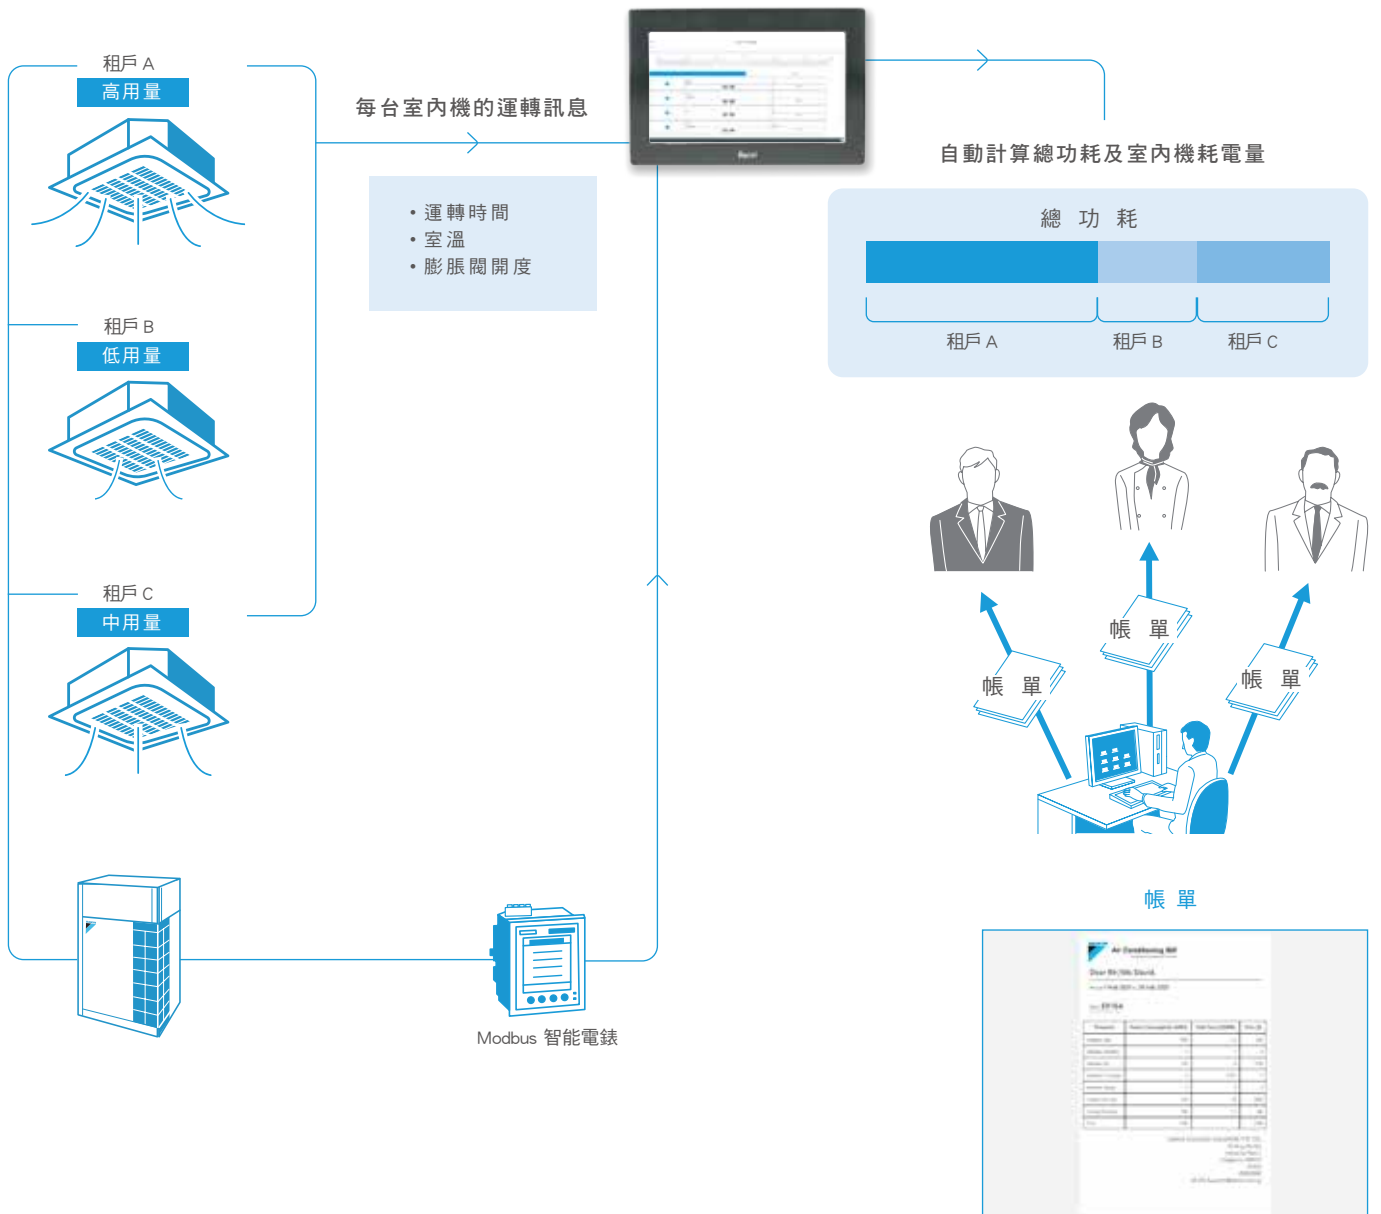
租戶 A
高用量

租戶 B
低用量

租戶 C
中用量

每台室內機的運轉訊息

• 運轉時間
• 室溫
• 膨脹閥開度

自動計算總功耗及室內機耗電量

總 功 耗

租戶 A
租戶 B
租戶 C

帳 單
帳 單
帳 單

Modbus 智能電錶

帳 單

Air Conditioning Bill

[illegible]